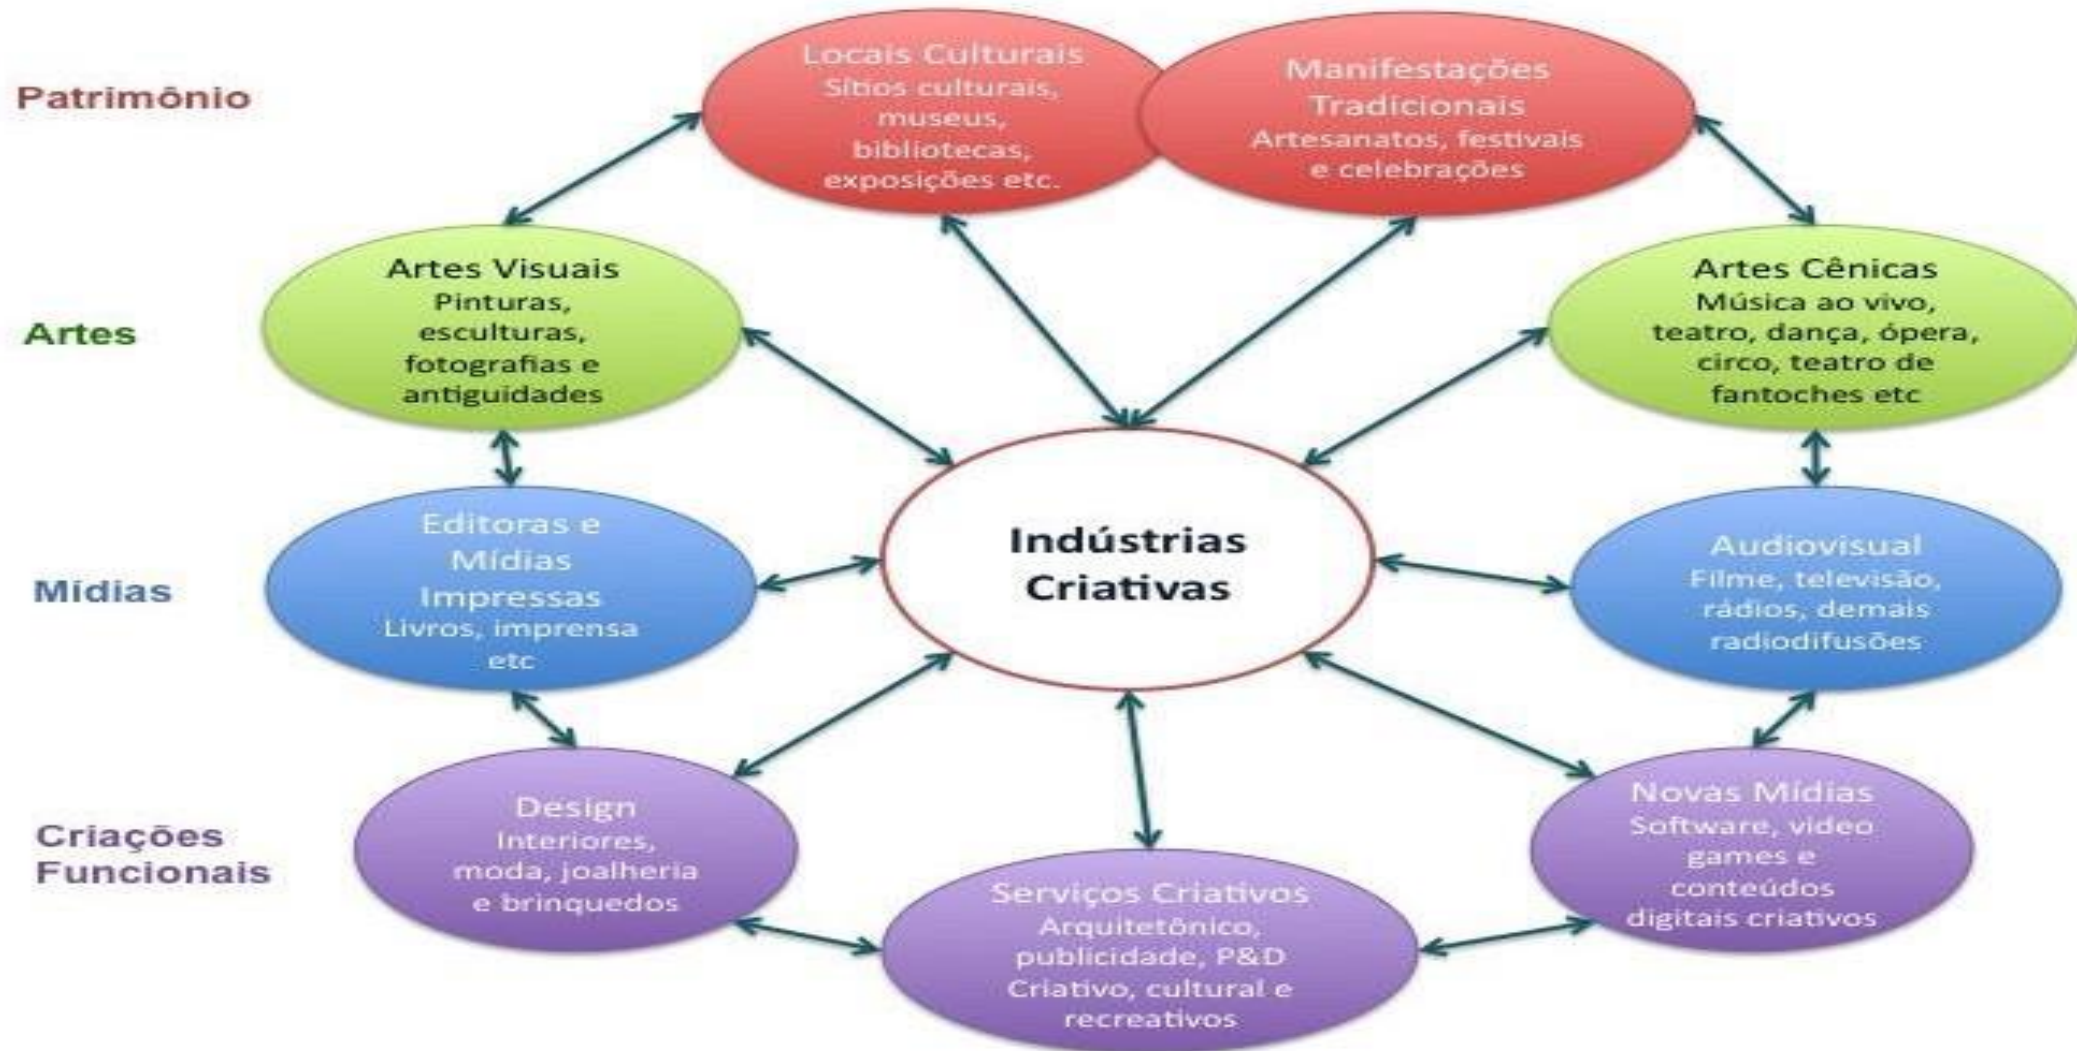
Patrimônio

Locais Culturais
Sítios culturais, museus, bibliotecas, exposições etc.

Manifestações Tradicionais
Artesanatos, festivais e celebrações

Artes

Artes Visuais
Pinturas, esculturas, fotografias e antiguidades

Artes Cênicas
Música ao vivo, teatro, dança, ópera, circo, teatro de fantoches etc

Indústrias Criativas

Mídias

Editoras e Mídias Impressas
Livros, imprensa etc

Audiovisual
Filme, televisão, rádios, demais radiodifusões

Criações Funcionais

Design
Interiores, moda, joalheria e brinquedos

Serviços Criativos
Arquitetônico, publicidade, P&D Criativo, cultural e recreativos

Novas Mídias
Software, video games e conteúdos digitais criativos